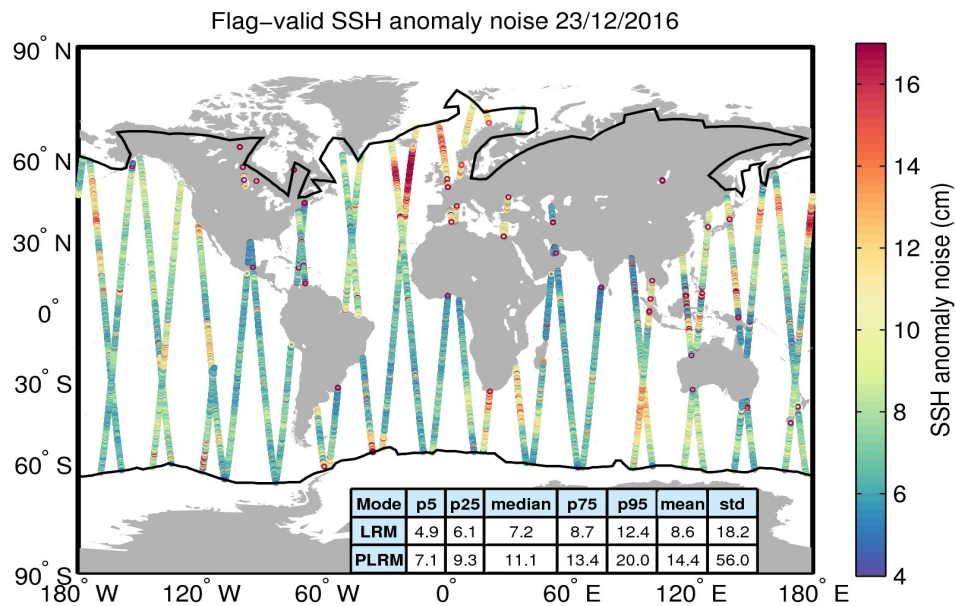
Flag−valid SSH anomaly noise 23/12/2016

90° N
60° N
30° N
0°
30° S
60° S
90° S

180° W 120° W 60° W 0° 60° E 120° E 180° E

16
14
12
10
8
6
4

SSH anomaly noise (cm)

| Mode | p5 | p25 | median | p75 | p95 | mean | std |
|---|---|---|---|---|---|---|---|
| LRM | 4.9 | 6.1 | 7.2 | 8.7 | 12.4 | 8.6 | 18.2 |
| PLRM | 7.1 | 9.3 | 11.1 | 13.4 | 20.0 | 14.4 | 56.0 |